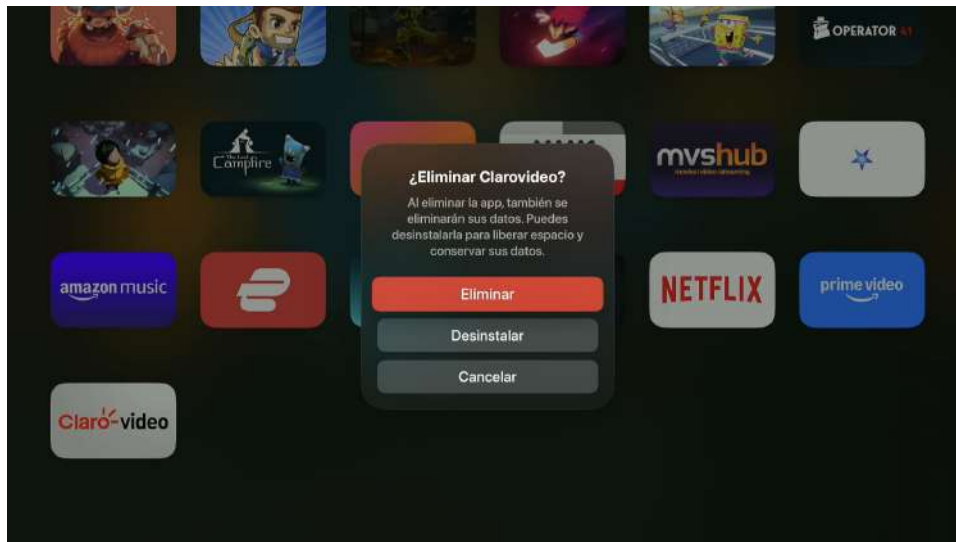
OPERATOR 41

The Last Campfire

mvshub

amazon music

NETFLIX

prime video

Claro-video

¿Eliminar Clarovideo?

Al eliminar la app, también se eliminarán sus datos. Puedes desinstalarla para liberar espacio y conservar sus datos.

Eliminar

Desinstalar

Cancelar